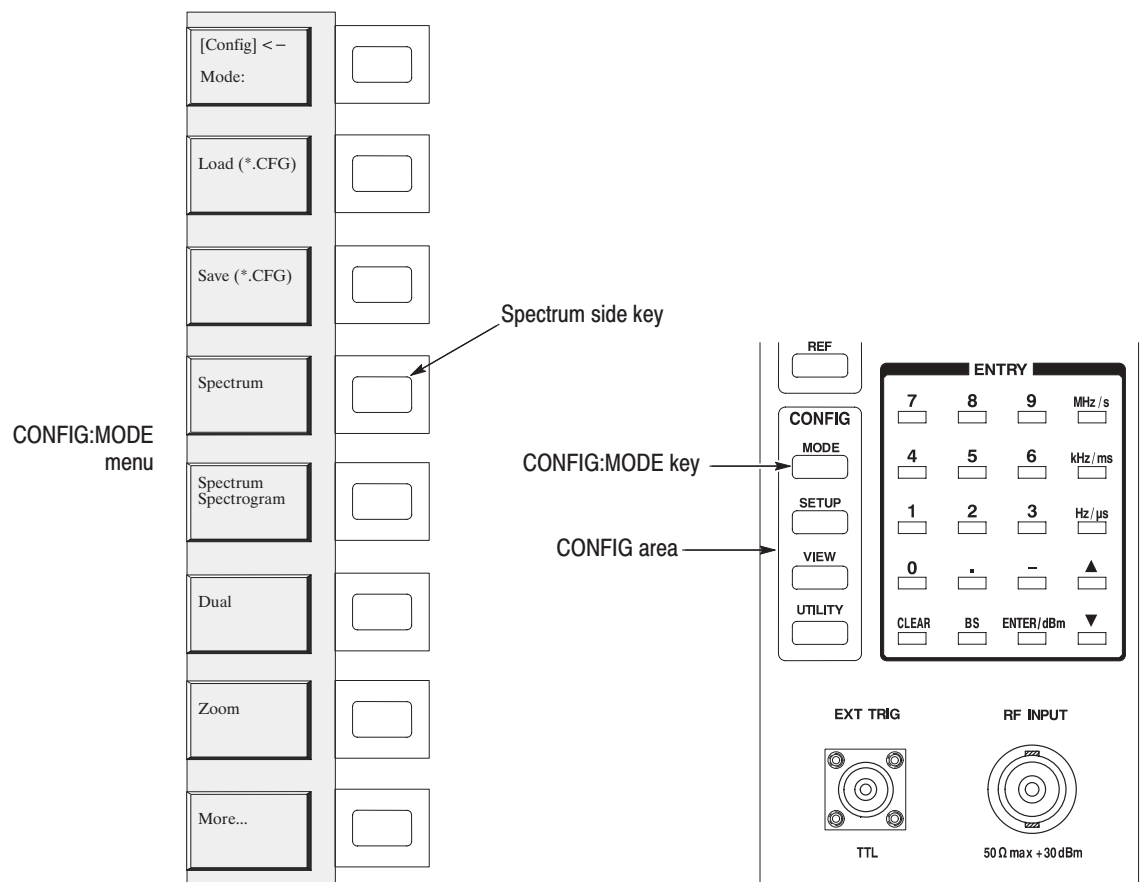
[Config] <–
Mode:

Load (*.CFG)

Save (*.CFG)

Spectrum

Spectrum
Spectrogram

Dual

Zoom

More...

CONFIG:MODE menu

Spectrum side key

CONFIG:MODE key

CONFIG area

REF

CONFIG

MODE

SETUP

VIEW

UTILITY

ENTRY

7 8 9 MHz/s

4 5 6 kHz/ms

1 2 3 Hz/μs

0 . – ▲

CLEAR BS ENTER/dBm ▼

EXT TRIG

TTL

RF INPUT

50 Ω max +30 dBm